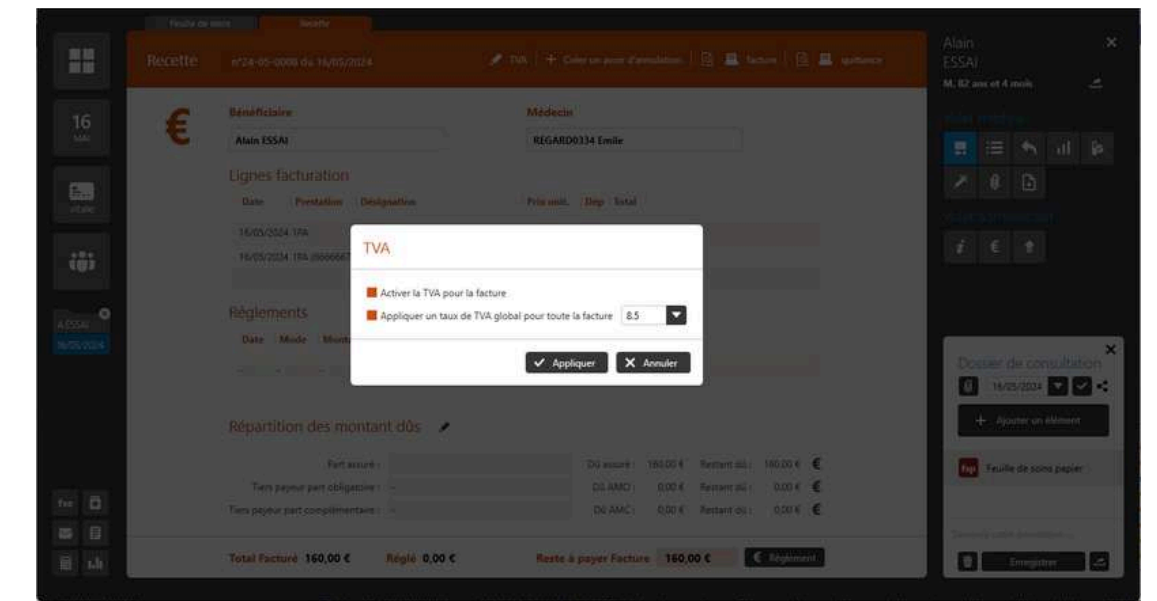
Feuille de soins

Recette

Recette n°24-05-0008 du 16/05/2024

TVA + Créer un avoir d'annulation Facture Quittance

Alain
ESSAI
M, 82 ans et 4 mois

16
MAI

Vitale

A ESSAI
16/05/2024

€

Bénéficiaire
Alain ESSAI

Médecin
REGARD0334 Emile

Lignes facturation
Date Prestation Désignation Prix unit. Dép Total
16/05/2024 1PA
16/05/2024 1PA (8888667

Règlements
Date Mode Mont

TVA

Activer la TVA pour la facture
Appliquer un taux de TVA global pour toute la facture 8.5

Appliquer Annuler

Répartition des montant dûs

Part assuré : Dû assuré : 160,00 € Restant dû : 160,00 € €
Tiers payeur part obligatoire : -- Dû AMO : 0,00 € Restant dû : 0,00 € €
Tiers payeur part complémentaire : -- Dû AMC : 0,00 € Restant dû : 0,00 € €

Total Facturé 160,00 € Réglé 0,00 € Reste à payer Facture 160,00 € Règlement

Dossier de consultation
16/05/2024
+ Ajouter un élément
Fsp Feuille de soins papier
Enregistrer